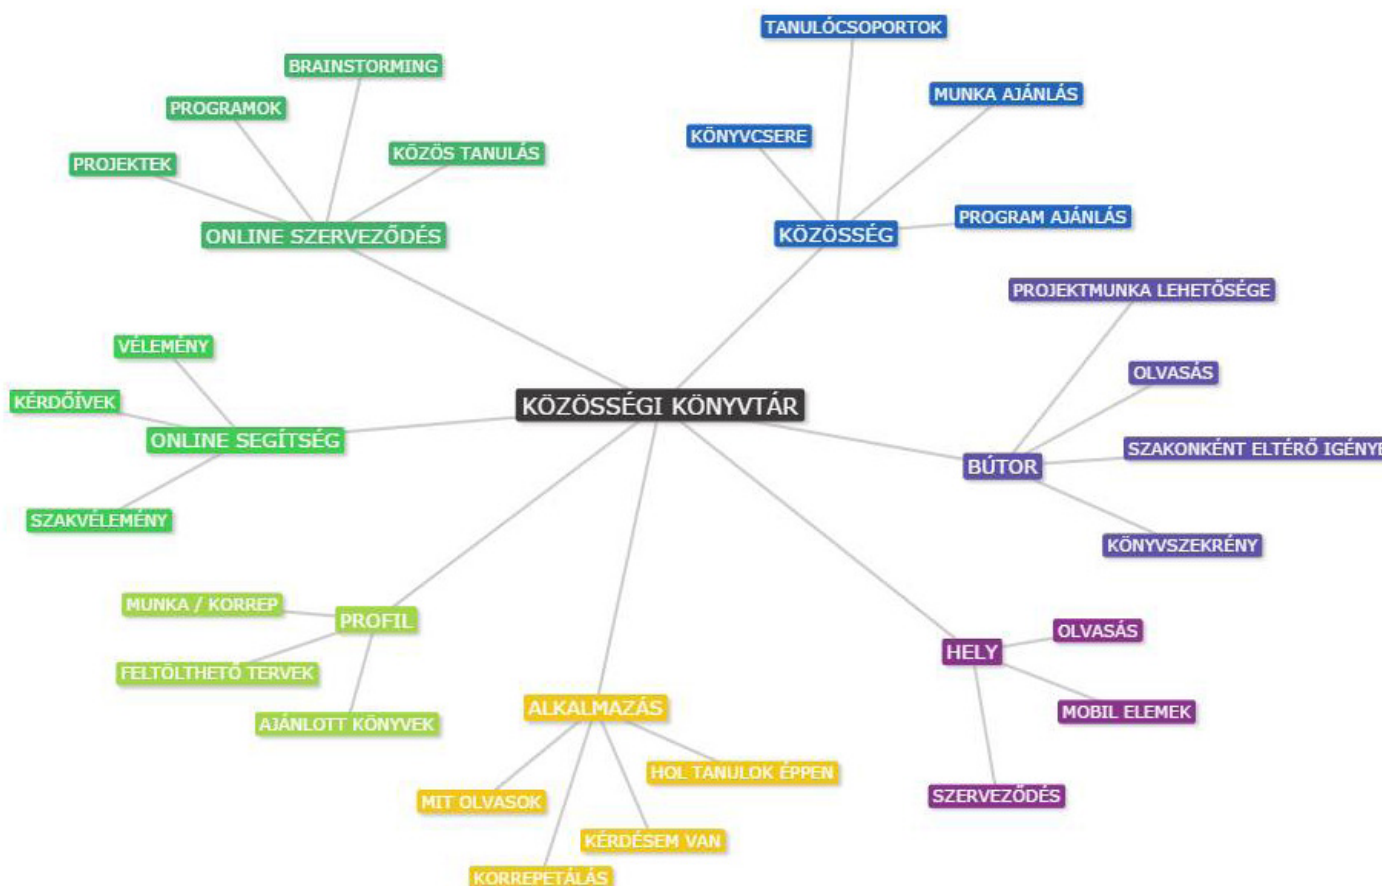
KÖZÖSSÉGI KÖNYVTÁR

ONLINE SZERVEZŐDÉS
BRAINSTORMING
PROGRAMOK
PROJEKTEK
KÖZÖS TANULÁS

KÖZÖSSÉG
TANULÓCSOPORTOK
MUNKA AJÁNLÁS
KÖNYVCSERE
PROGRAM AJÁNLÁS

BÚTOR
PROJEKTMUNKA LEHETŐSÉGE
OLVASÁS
SZAKONKÉNT ELTÉRŐ IGÉNYE
KÖNYVSZEKRÉNY

ONLINE SEGÍTSÉG
VÉLEMÉNY
KÉRDŐÍVEK
SZAKVÉLEMÉNY

PROFIL
MUNKA / KORREP
FELTÖLTHETŐ TERVEK
AJÁNLOTT KÖNYVEK

HELY
OLVASÁS
MOBIL ELEMEK
SZERVEZŐDÉS

ALKALMAZÁS
HOL TANULOK ÉPPEN
MIT OLVASOK
KÉRDÉSEM VAN
KORREPETÁLÁS